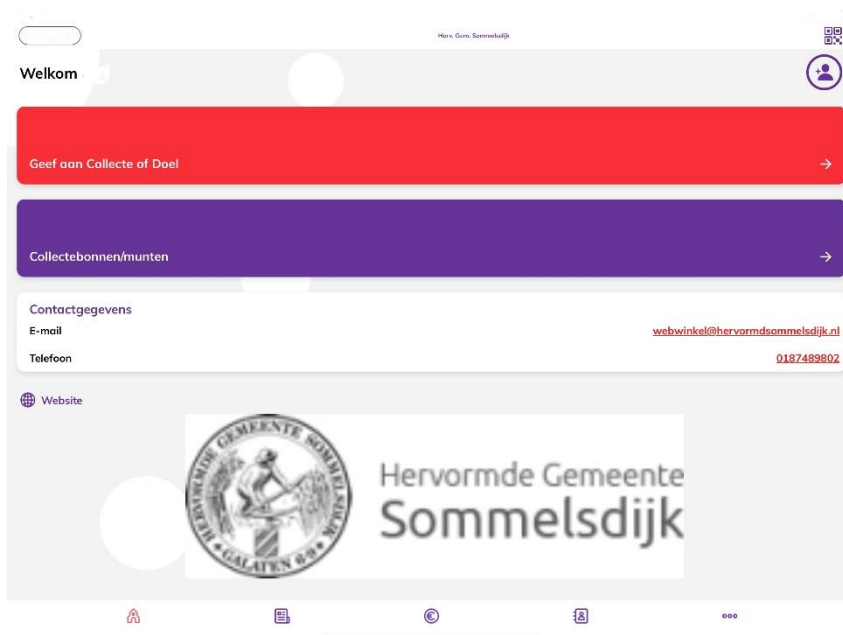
Herv. Gem. Sommelsdijk

Welkom

Geef aan Collecte of Doel

Collectebonnen/munten

Contactgegevens

E-mail webwinkel@hervormdsommelsdijk.nl

Telefoon 0187489802

Website

HERVORMDE GEMEENTE SOMMELSDIJK GALATEN 6:9

Hervormde Gemeente Sommelsdijk